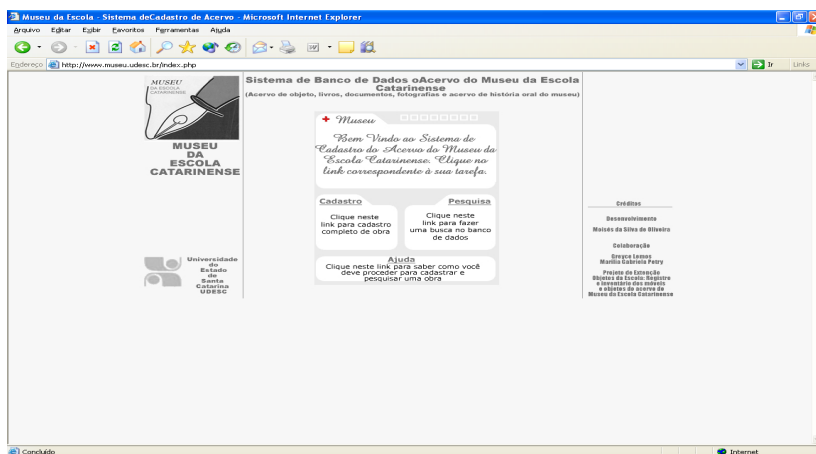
Museu da Escola - Sistema deCadastro de Acervo - Microsoft Internet Explorer

Arquivo Editar Exibir Favoritos Ferramentas Ajuda

Endereço http://www.museu.udesc.br/index.php

Ir Links

MUSEU DA ESCOLA CATARINENSE

MUSEU DA ESCOLA CATARINENSE

Sistema de Banco de Dados oAcervo do Museu da Escola Catarinense
(Acervo de objeto, livros, documentos, fotografias e acervo de história oral do museu)

Museu

Bem Vindo ao Sistema de Cadastro do Acervo do Museu da Escola Catarinense. Clique no link correspondente à sua tarefa.

Cadastro
Clique neste link para cadastro completo de obra

Pesquisa
Clique neste link para fazer uma busca no banco de dados

Ajuda
Clique neste link para saber como você deve proceder para cadastrar e pesquisar uma obra

Universidade do Estado de Santa Catarina UDESC

Créditos

Desenvolvimento
Moisés da Silva de Oliveira

Colaboração
Greyce Lemos
Marilia Gabriela Petry

Projeto de Extensão
Objetos da Escola: Registro e inventário dos móveis e objetos do acervo do Museu da Escola Catarinense

Concluído

Internet